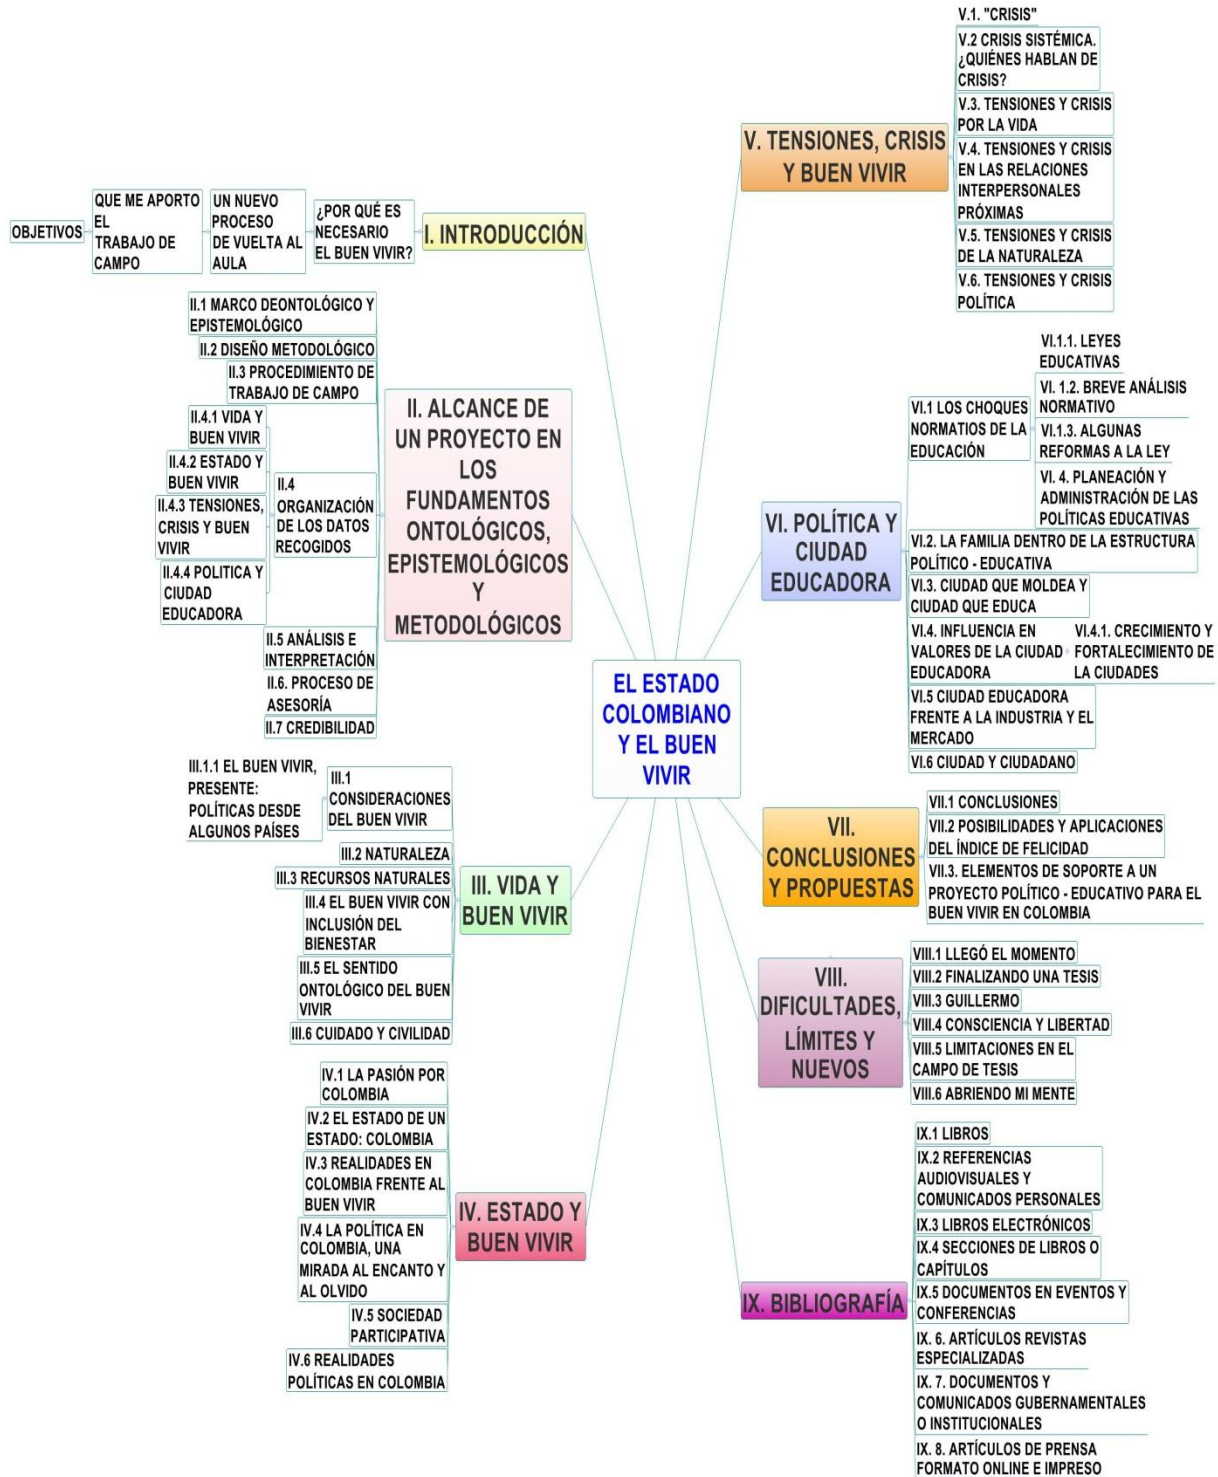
EL ESTADO COLOMBIANO Y EL BUEN VIVIR

I. INTRODUCCIÓN
¿POR QUÉ ES NECESARIO EL BUEN VIVIR?
UN NUEVO PROCESO DE VUELTA AL AULA
QUE ME APORTO EL TRABAJO DE CAMPO
OBJETIVOS

II. ALCANCE DE UN PROYECTO EN LOS FUNDAMENTOS ONTOLÓGICOS, EPISTEMOLÓGICOS Y METODOLÓGICOS
II.1 MARCO DEONTOLÓGICO Y EPISTEMOLÓGICO
II.2 DISEÑO METODOLÓGICO
II.3 PROCEDIMIENTO DE TRABAJO DE CAMPO
II.4 ORGANIZACIÓN DE LOS DATOS RECOGIDOS
II.4.1 VIDA Y BUEN VIVIR
II.4.2 ESTADO Y BUEN VIVIR
II.4.3 TENSIONES, CRISIS Y BUEN VIVIR
II.4.4 POLITICA Y CIUDAD EDUCADORA
II.5 ANÁLISIS E INTERPRETACIÓN
II.6. PROCESO DE ASESORÍA
II.7 CREDIBILIDAD

III. VIDA Y BUEN VIVIR
III.1 CONSIDERACIONES DEL BUEN VIVIR
III.1.1 EL BUEN VIVIR, PRESENTE: POLÍTICAS DESDE ALGUNOS PAÍSES
III.2 NATURALEZA
III.3 RECURSOS NATURALES
III.4 EL BUEN VIVIR CON INCLUSIÓN DEL BIENESTAR
III.5 EL SENTIDO ONTOLÓGICO DEL BUEN VIVIR
III.6 CUIDADO Y CIVILIDAD

IV. ESTADO Y BUEN VIVIR
IV.1 LA PASIÓN POR COLOMBIA
IV.2 EL ESTADO DE UN ESTADO: COLOMBIA
IV.3 REALIDADES EN COLOMBIA FRENTE AL BUEN VIVIR
IV.4 LA POLÍTICA EN COLOMBIA, UNA MIRADA AL ENCANTO Y AL OLVIDO
IV.5 SOCIEDAD PARTICIPATIVA
IV.6 REALIDADES POLÍTICAS EN COLOMBIA

V. TENSIONES, CRISIS Y BUEN VIVIR
V.1. "CRISIS"
V.2 CRISIS SISTÉMICA. ¿QUIÉNES HABLAN DE CRISIS?
V.3. TENSIONES Y CRISIS POR LA VIDA
V.4. TENSIONES Y CRISIS EN LAS RELACIONES INTERPERSONALES PRÓXIMAS
V.5. TENSIONES Y CRISIS DE LA NATURALEZA
V.6. TENSIONES Y CRISIS POLÍTICA

VI. POLÍTICA Y CIUDAD EDUCADORA
VI.1 LOS CHOQUES NORMATIOS DE LA EDUCACIÓN
VI.1.1. LEYES EDUCATIVAS
VI. 1.2. BREVE ANÁLISIS NORMATIVO
VI.1.3. ALGUNAS REFORMAS A LA LEY
VI. 4. PLANEACIÓN Y ADMINISTRACIÓN DE LAS POLÍTICAS EDUCATIVAS
VI.2. LA FAMILIA DENTRO DE LA ESTRUCTURA POLÍTICO - EDUCATIVA
VI.3. CIUDAD QUE MOLDEA Y CIUDAD QUE EDUCA
VI.4. INFLUENCIA EN VALORES DE LA CIUDAD EDUCADORA
VI.4.1. CRECIMIENTO Y FORTALECIMIENTO DE LA CIUDADES
VI.5 CIUDAD EDUCADORA FRENTE A LA INDUSTRIA Y EL MERCADO
VI.6 CIUDAD Y CIUDADANO

VII. CONCLUSIONES Y PROPUESTAS
VII.1 CONCLUSIONES
VII.2 POSIBILIDADES Y APLICACIONES DEL ÍNDICE DE FELICIDAD
VII.3. ELEMENTOS DE SOPORTE A UN PROYECTO POLÍTICO - EDUCATIVO PARA EL BUEN VIVIR EN COLOMBIA

VIII. DIFICULTADES, LÍMITES Y NUEVOS
VIII.1 LLEGÓ EL MOMENTO
VIII.2 FINALIZANDO UNA TESIS
VIII.3 GUILLERMO
VIII.4 CONSCIENCIA Y LIBERTAD
VIII.5 LIMITACIONES EN EL CAMPO DE TESIS
VIII.6 ABRIENDO MI MENTE

IX. BIBLIOGRAFÍA
IX.1 LIBROS
IX.2 REFERENCIAS AUDIOVISUALES Y COMUNICADOS PERSONALES
IX.3 LIBROS ELECTRÓNICOS
IX.4 SECCIONES DE LIBROS O CAPÍTULOS
IX.5 DOCUMENTOS EN EVENTOS Y CONFERENCIAS
IX. 6. ARTÍCULOS REVISTAS ESPECIALIZADAS
IX. 7. DOCUMENTOS Y COMUNICADOS GUBERNAMENTALES O INSTITUCIONALES
IX. 8. ARTÍCULOS DE PRENSA FORMATO ONLINE E IMPRESO